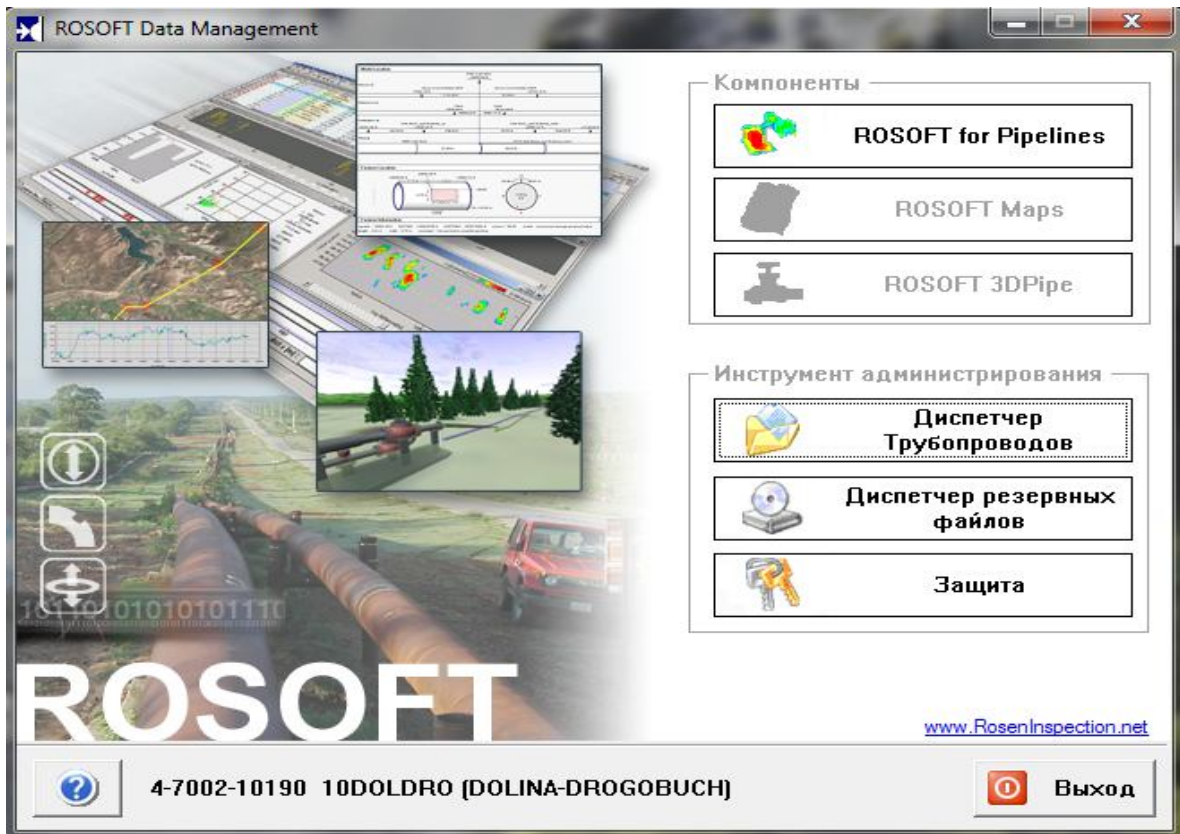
ROSOFT Data Management

1010101010101110

ROSOFT

Компоненты

ROSOFT for Pipelines

ROSOFT Maps

ROSOFT 3DPipe

Инструмент администрирования

Диспетчер Трубопроводов

Диспетчер резервных файлов

Защита

www.RosenInspection.net

4-7002-10190 10DOLDRO (DOLINA-DROGOBUCH)

Выход